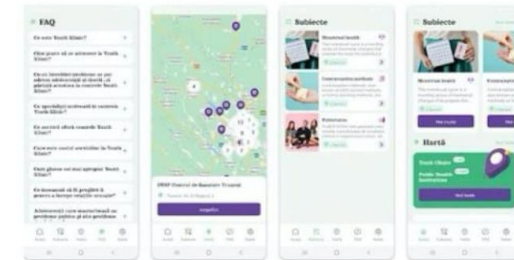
FAQ

Ce este Youth Klinic?

Cine poate să se adreseze la Youth Klinic?

Ce se întâmplă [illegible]

Ce specialiști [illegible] Youth Klinic?

Ce servicii oferă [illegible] Youth Klinic?

Cum este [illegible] Youth Klinic?

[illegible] Youth Klinic?

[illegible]

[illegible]

IMSP Centrul de Sănătate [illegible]

Subiecte

Menstruația

Contracepția

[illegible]

Subiecte

Menstruația

Hartă

Youth Klinic

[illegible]